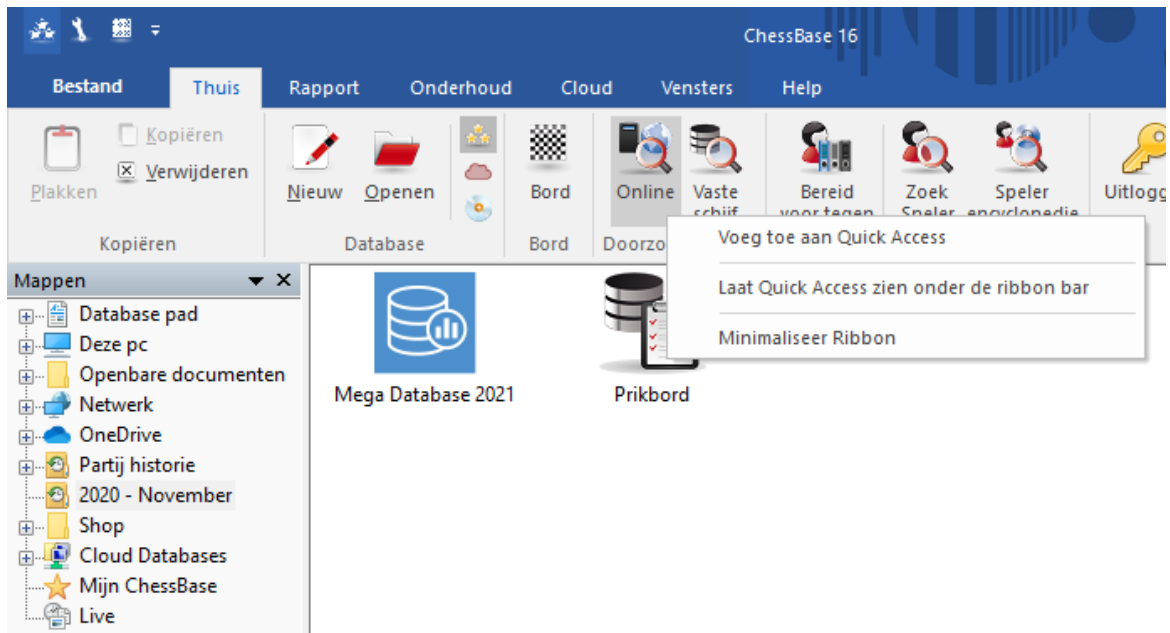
ChessBase 16

Bestand
Thuis
Rapport
Onderhoud
Cloud
Vensters
Help

Plakken
Kopiëren
Verwijderen
Kopiëren

Nieuw
Openen
Database

Bord
Bord

Online
Vaste schijf
Doorzo

Bereid voor tegen
Zoek Speler
Speler encyclopedie
Uitlogg

Voeg toe aan Quick Access
Laat Quick Access zien onder de ribbon bar
Minimaliseer Ribbon

Mappen
Database pad
Deze pc
Openbare documenten
Netwerk
OneDrive
Partij historie
2020 - November
Shop
Cloud Databases
Mijn ChessBase
Live

Mega Database 2021
Prikbord